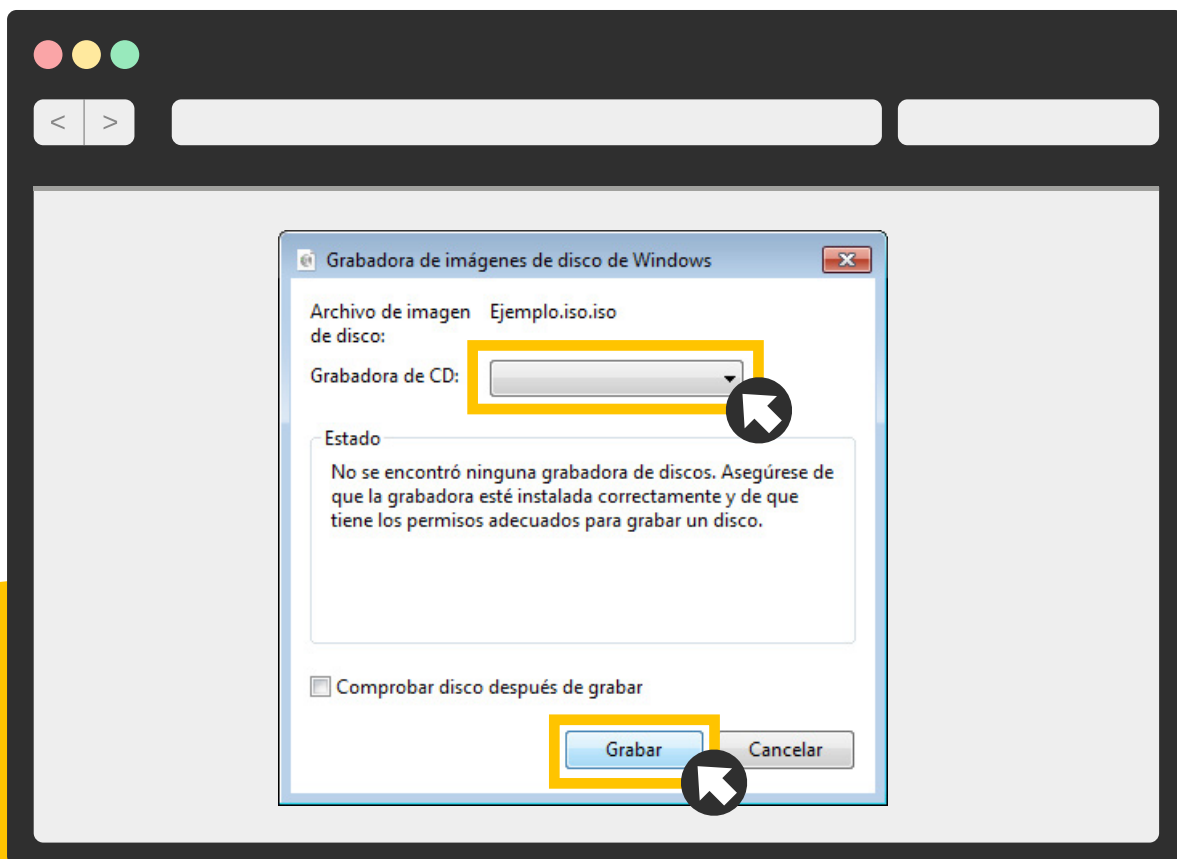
<
>

Grabadora de imágenes de disco de Windows

Archivo de imagen de disco: Ejemplo.iso.iso

Grabadora de CD:

Estado

No se encontró ninguna grabadora de discos. Asegúrese de que la grabadora esté instalada correctamente y de que tiene los permisos adecuados para grabar un disco.

Comprobar disco después de grabar

Grabar

Cancelar